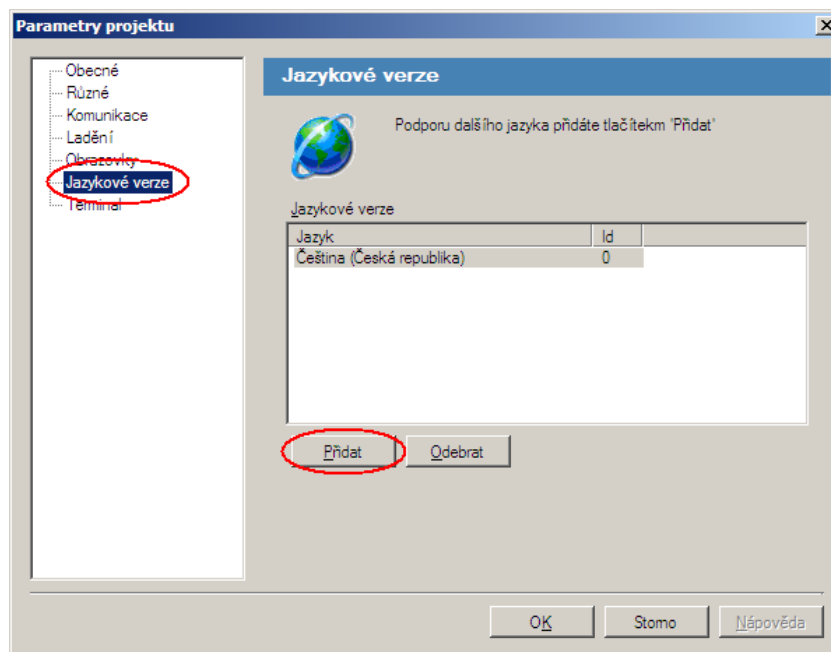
Parametry projektu

Obecné
Různé
Komunikace
Ladění
Obrazovky
Jazykové verze
Terminál

Jazykové verze

Podporu dalšího jazyka přidáte tlačítekm 'Přidat'

Jazykové verze

| Jazyk | Id |
|---|---|
| Čeština (Česká republika) | 0 |

Přidat
Odebrat

OK
Storno
Nápověda